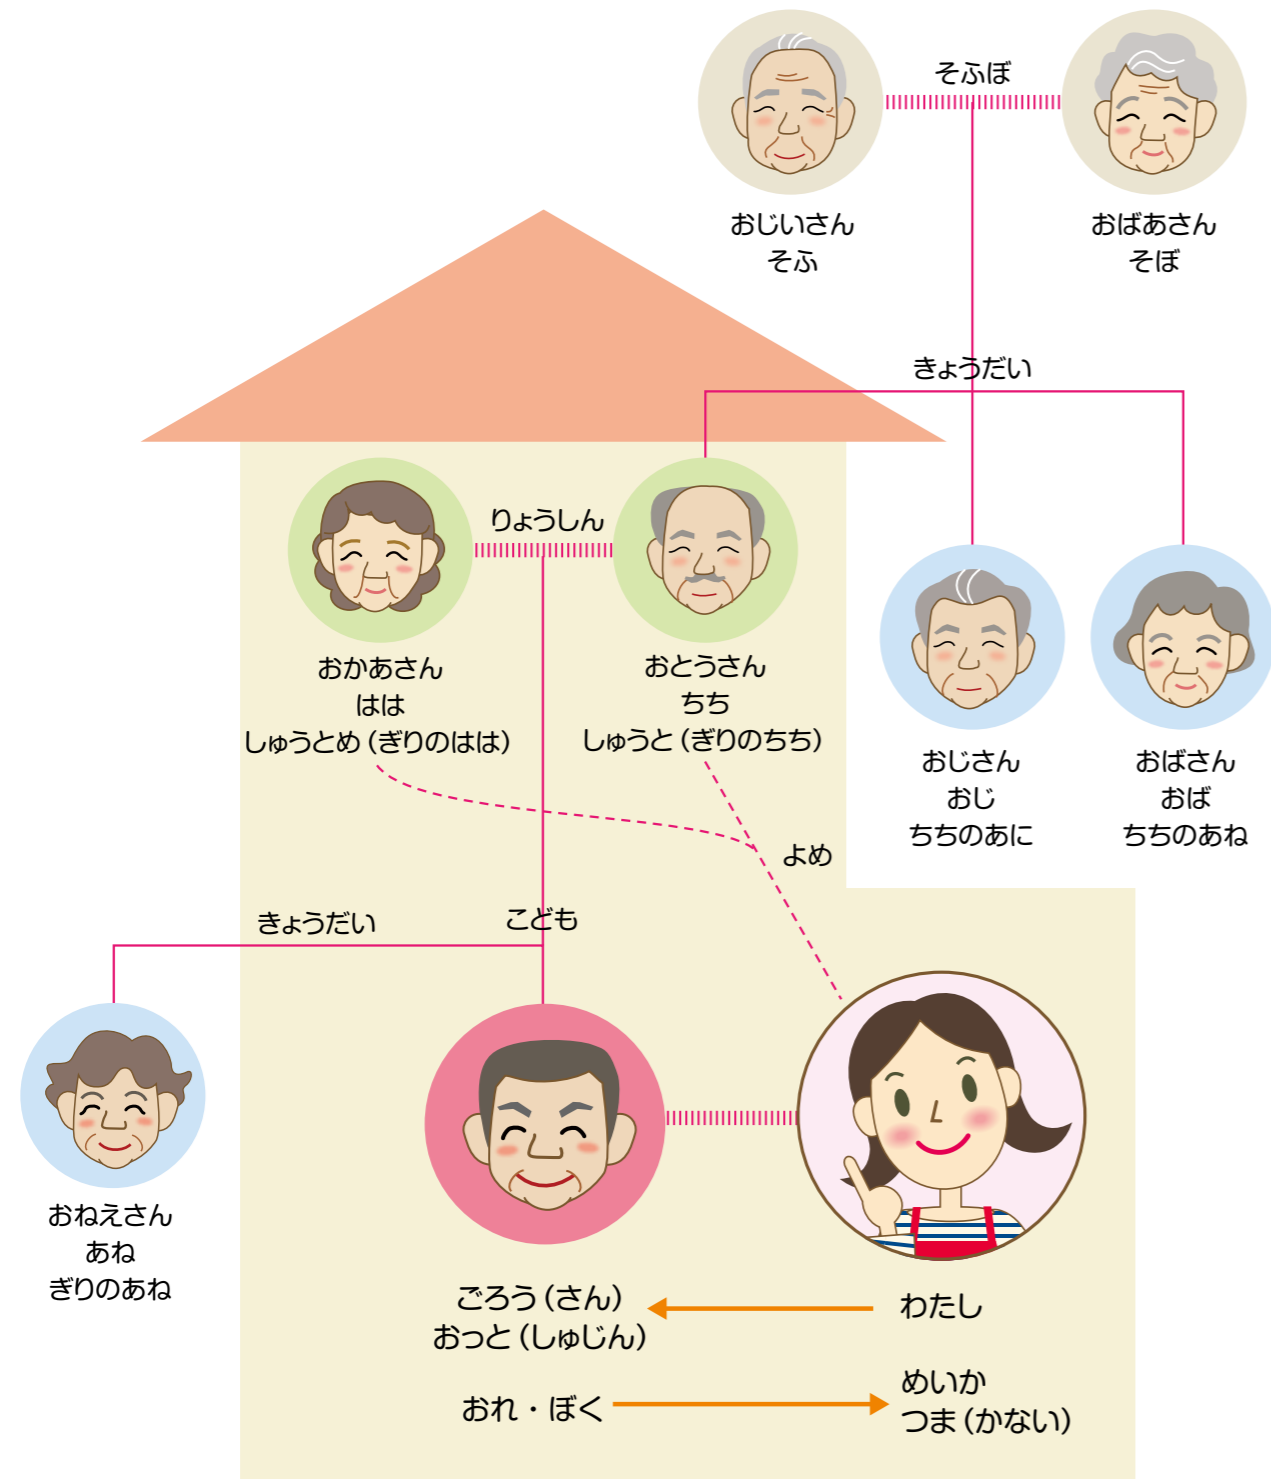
そふぼ

おじいさん
そふ

おばあさん
そぼ

きょうだい

りょうしん

おかあさん
はは
しゅうとめ（ぎりのはは）

おとうさん
ちち
しゅうと（ぎりのちち）

おじさん
おじ
ちちのあに

おばさん
おば
ちちのあね

よめ

きょうだい

こども

おねえさん
あね
ぎりのあね

ごろう（さん）
おっと（しゅじん）

わたし

おれ・ぼく

めいか
つま（かない）